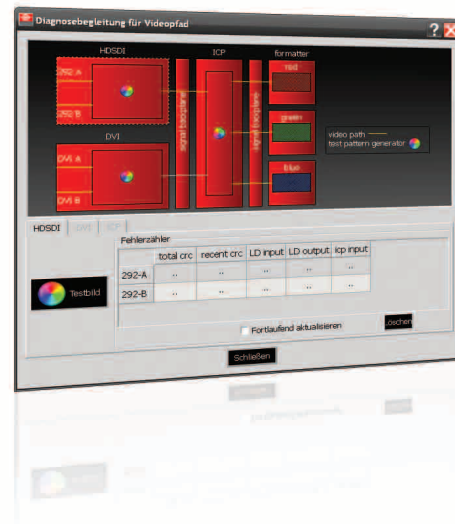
Diagnosebegleitung für Videopfad

?

HDSDI

292 A

292 B

DVI

DVI A

DVI B

ICP

signal backplane

signal backplane

formatter

red

green

blue

video path
test pattern generator

HDSDI

DVI

ICP

Fehlerzahler

| | total crc | recent crc | LD input | LD output | icp input |
|---|---|---|---|---|---|
| 292-A | .. | .. | .. | .. | .. |
| 292-B | .. | .. | .. | .. | .. |

Testbild

Fortlaufend aktualisieren

Löschen

Schließen